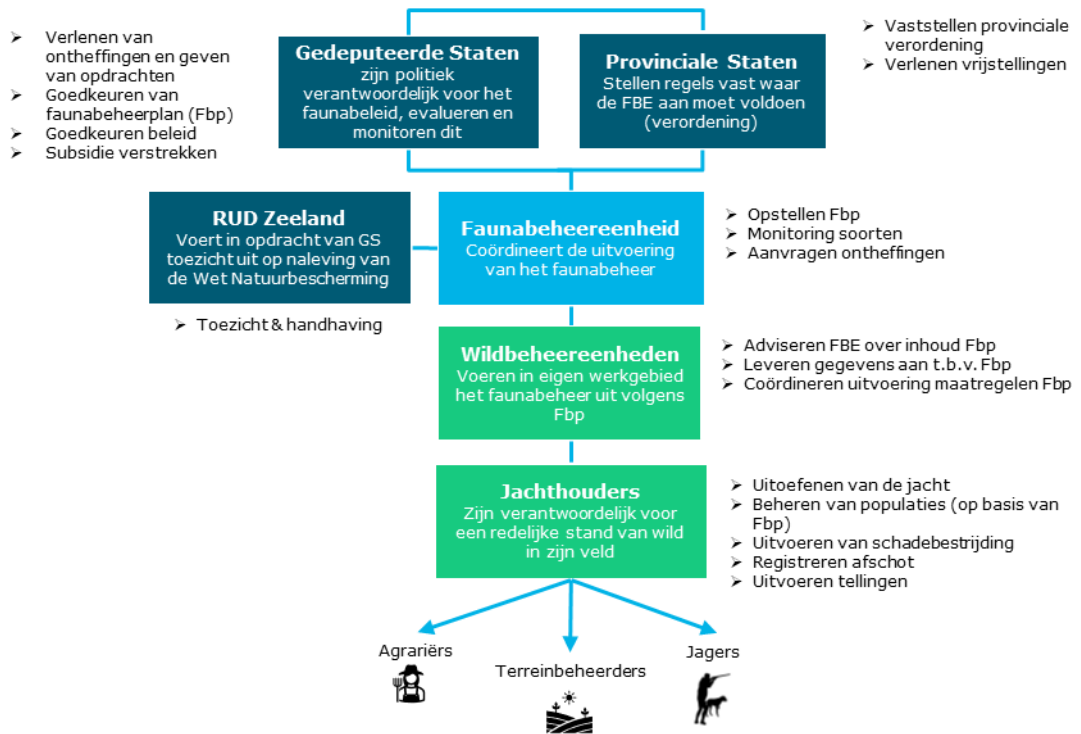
➢ Verlenen van ontheffingen en geven van opdrachten
➢ Goedkeuren van faunabeheerplan (Fbp)
➢ Goedkeuren beleid
➢ Subsidie verstrekken

**Gedeputeerde Staten**
zijn politiek verantwoordelijk voor het faunabeleid, evalueren en monitoren dit

**Provinciale Staten**
Stellen regels vast waar de FBE aan moet voldoen (verordening)

➢ Vaststellen provinciale verordening
➢ Verlenen vrijstellingen

**RUD Zeeland**
Voert in opdracht van GS toezicht uit op naleving van de Wet Natuurbescherming

➢ Toezicht & handhaving

**Faunabeheereenheid**
Coördineert de uitvoering van het faunabeheer

➢ Opstellen Fbp
➢ Monitoring soorten
➢ Aanvragen ontheffingen

**Wildbeheereenheden**
Voeren in eigen werkgebied het faunabeheer uit volgens Fbp

➢ Adviseren FBE over inhoud Fbp
➢ Leveren gegevens aan t.b.v. Fbp
➢ Coördineren uitvoering maatregelen Fbp

**Jachthouders**
Zijn verantwoordelijk voor een redelijke stand van wild in zijn veld

➢ Uitoefenen van de jacht
➢ Beheren van populaties (op basis van Fbp)
➢ Uitvoeren van schadebestrijding
➢ Registreren afschot
➢ Uitvoeren tellingen

Agrariërs

Terreinbeheerders

Jagers